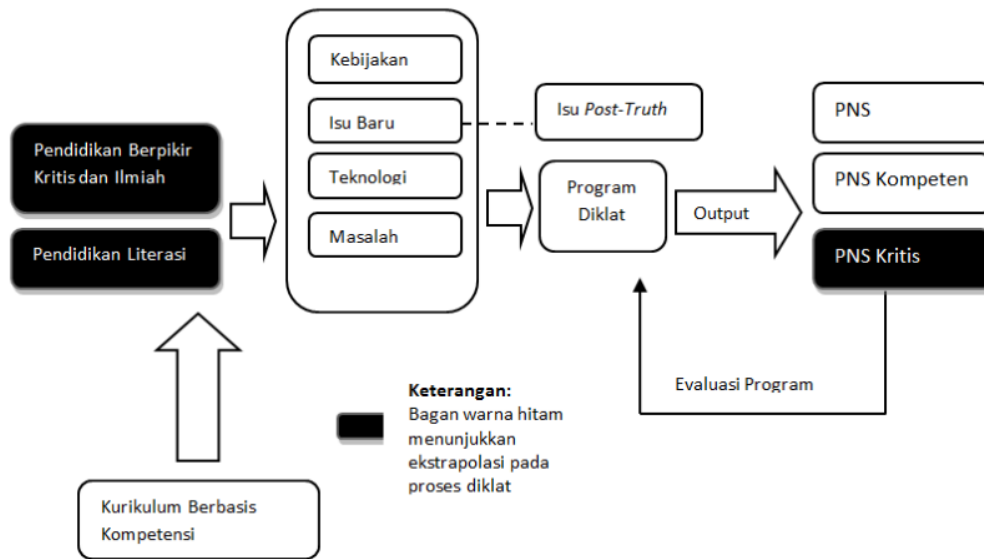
Pendidikan Berpikir Kritis dan Ilmiah

Pendidikan Literasi

Kebijakan

Isu Baru

Teknologi

Masalah

Isu *Post-Truth*

Program Diklat

Output

PNS

PNS Kompeten

PNS Kritis

Evaluasi Program

**Keterangan:**
Bagan warna hitam menunjukkan ekstrapolasi pada proses diklat

Kurikulum Berbasis Kompetensi